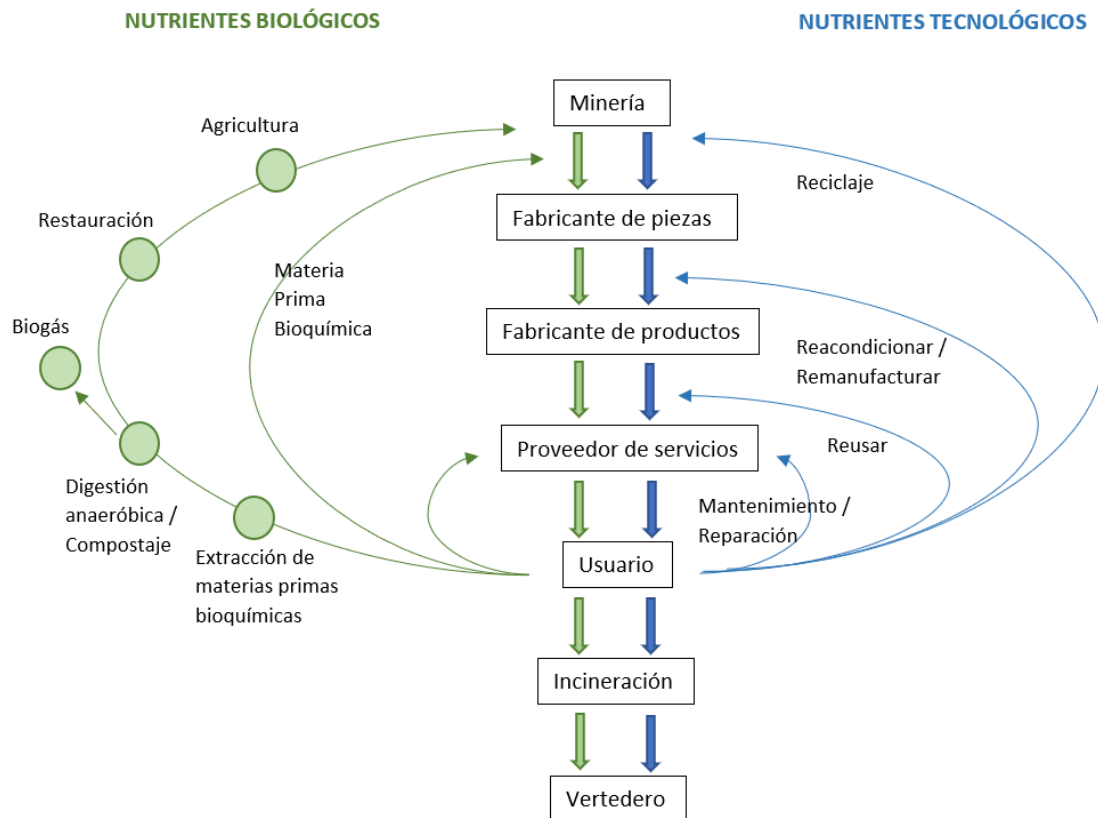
NUTRIENTES BIOLÓGICOS

NUTRIENTES TECNOLÓGICOS

Minería

Fabricante de piezas

Fabricante de productos

Proveedor de servicios

Usuario

Incineración

Vertedero

Agricultura

Restauración

Biogás

Materia Prima Bioquímica

Digestión anaeróbica / Compostaje

Extracción de materias primas bioquímicas

Reciclaje

Reacondicionar / Remanufacturar

Reusar

Mantenimiento / Reparación